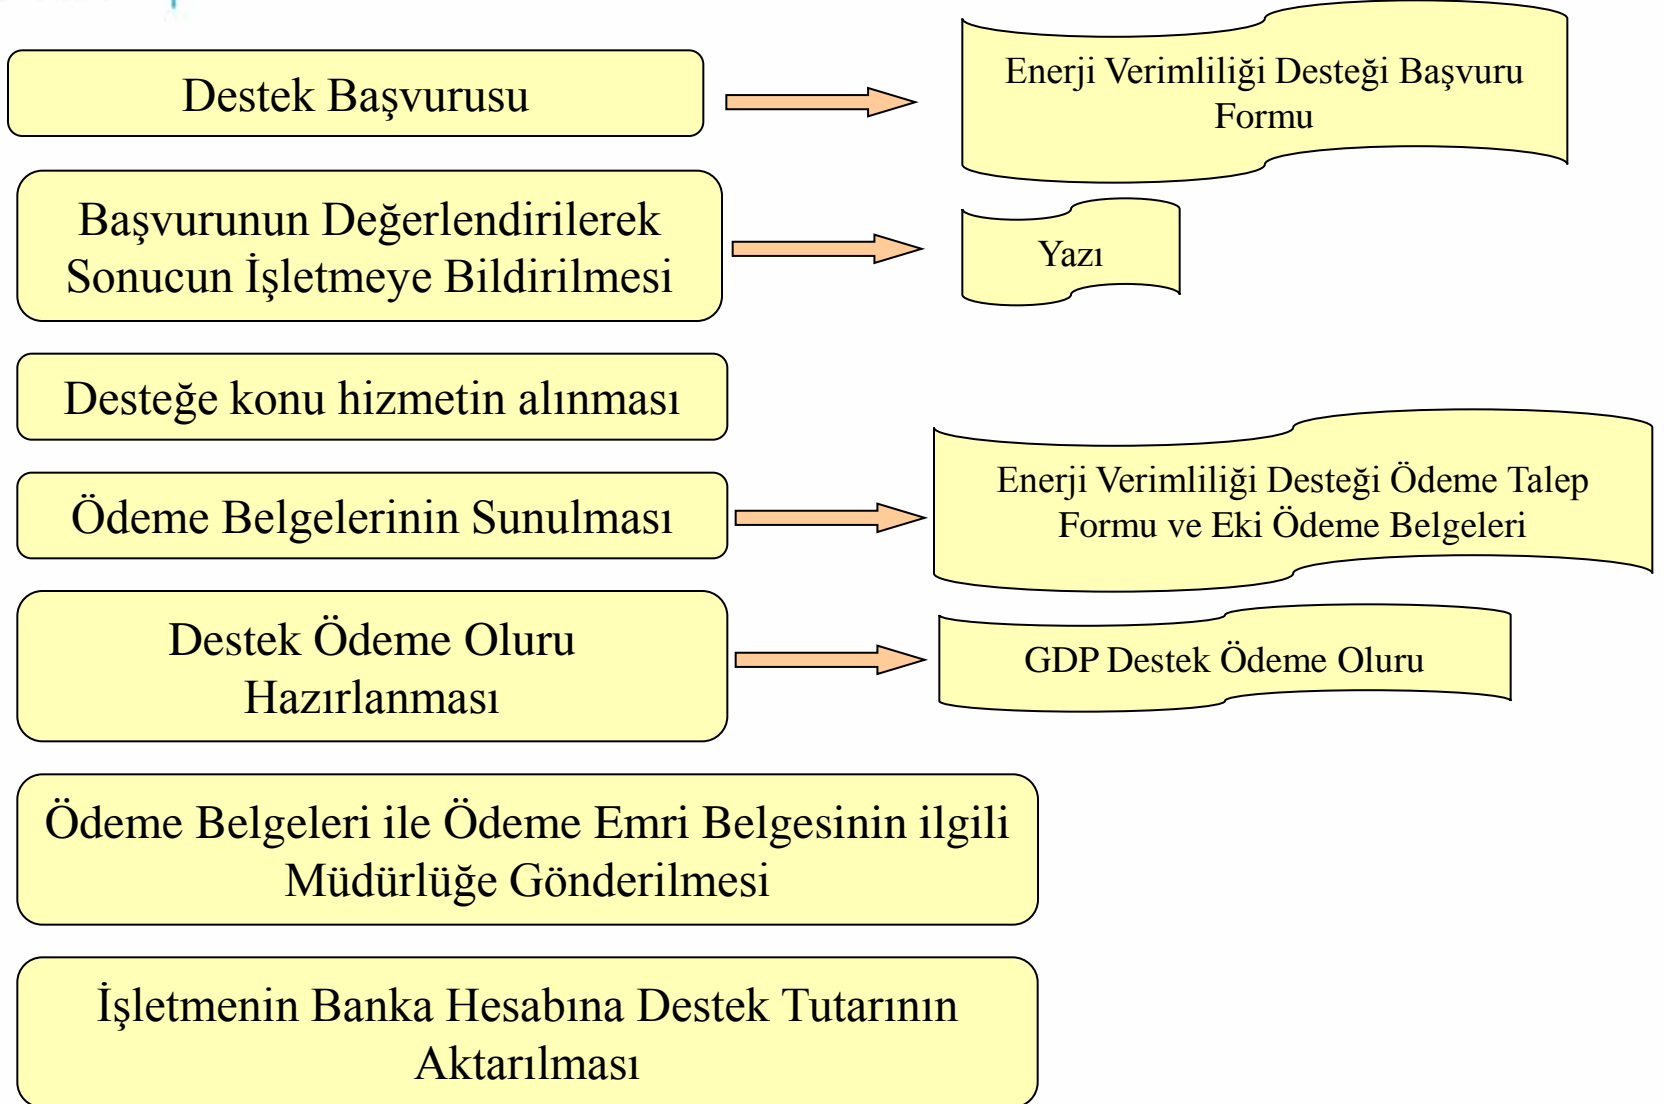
Destek Başvurusu

Enerji Verimliliği Desteği Başvuru Formu

Başvurunun Değerlendirilerek Sonucun İşletmeye Bildirilmesi

Yazı

Desteğe konu hizmetin alınması

Ödeme Belgelerinin Sunulması

Enerji Verimliliği Desteği Ödeme Talep Formu ve Eki Ödeme Belgeleri

Destek Ödeme Oluru Hazırlanması

GDP Destek Ödeme Oluru

Ödeme Belgeleri ile Ödeme Emri Belgesinin ilgili Müdürlüğe Gönderilmesi

İşletmenin Banka Hesabına Destek Tutarının Aktarılması